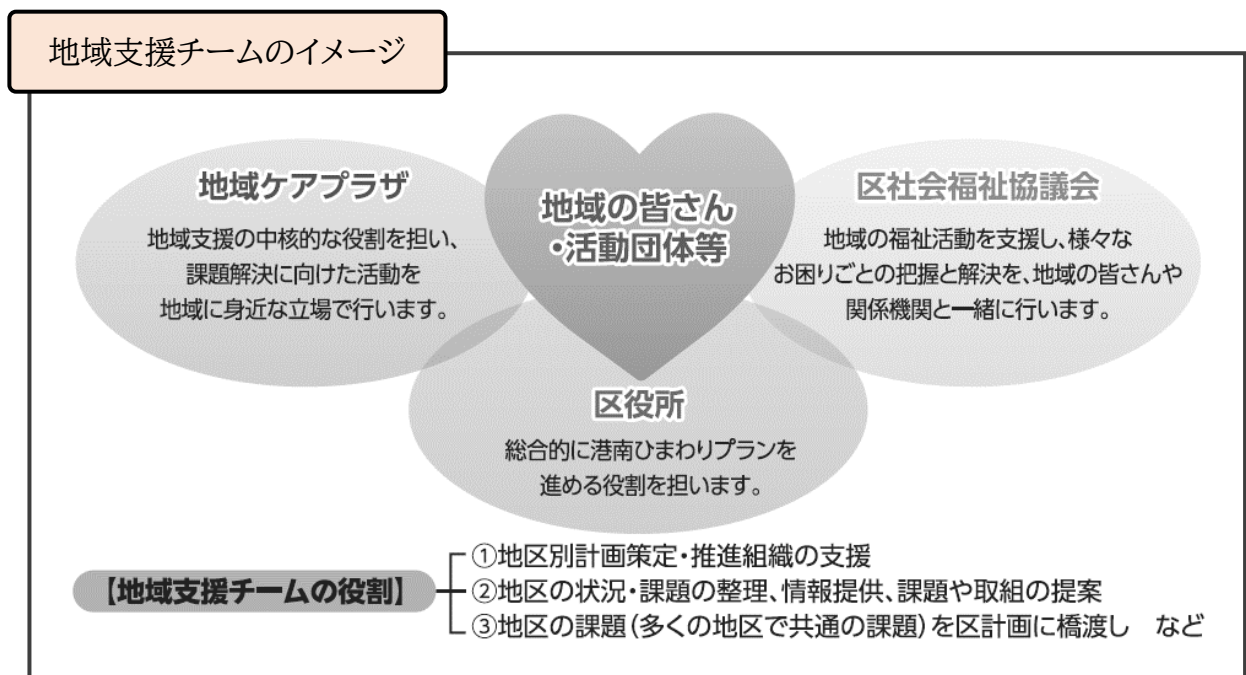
地域支援チームのイメージ

地域ケアプラザ

地域支援の中核的な役割を担い、課題解決に向けた活動を地域に身近な立場で行います。

地域の皆さん・活動団体等

区社会福祉協議会

地域の福祉活動を支援し、様々なお困りごとの把握と解決を、地域の皆さんや関係機関と一緒に行います。

区役所

総合的に港南ひまわりプランを進める役割を担います。

【地域支援チームの役割】

①地区別計画策定・推進組織の支援
②地区の状況・課題の整理、情報提供、課題や取組の提案
③地区の課題（多くの地区で共通の課題）を区計画に橋渡し　など